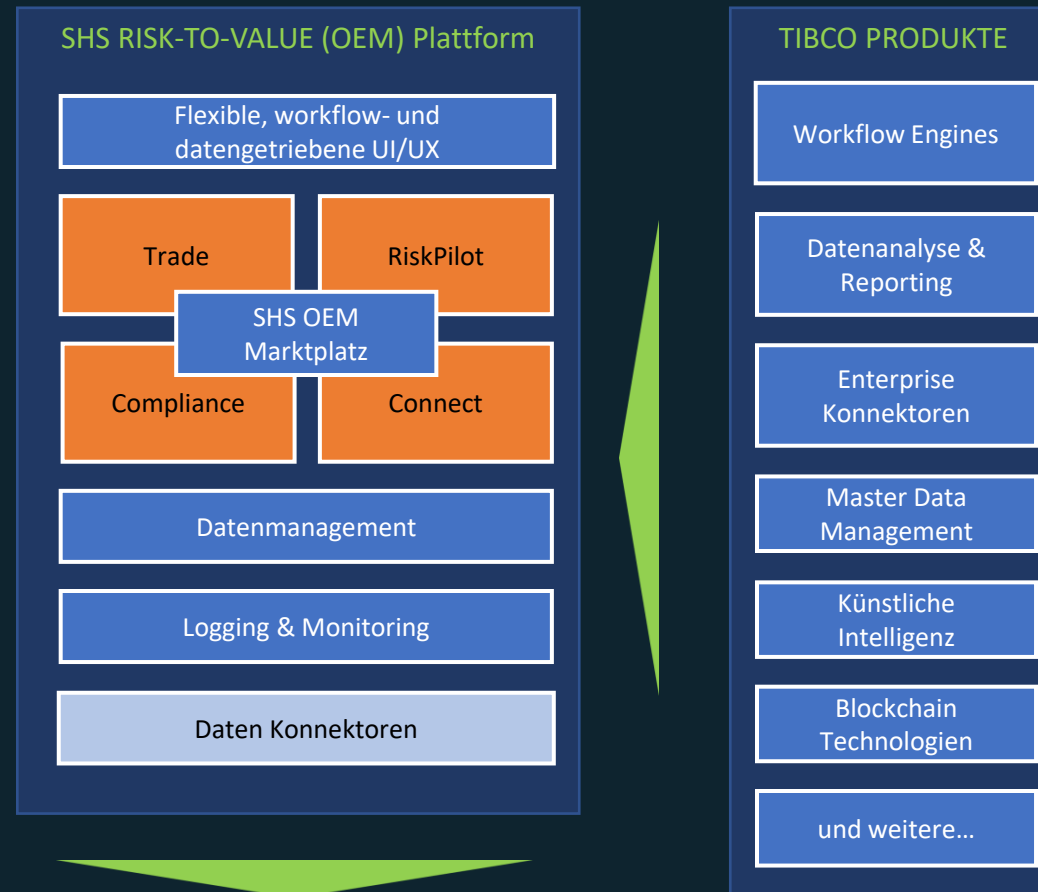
SHS RISK-TO-VALUE (OEM) Plattform

Flexible, workflow- und datengetriebene UI/UX

Trade

RiskPilot

SHS OEM Marktplatz

Compliance

Connect

Datenmanagement

Logging & Monitoring

Daten Konnektoren

TIBCO PRODUKTE

Workflow Engines

Datenanalyse & Reporting

Enterprise Konnektoren

Master Data Management

Künstliche Intelligenz

Blockchain Technologien

und weitere…